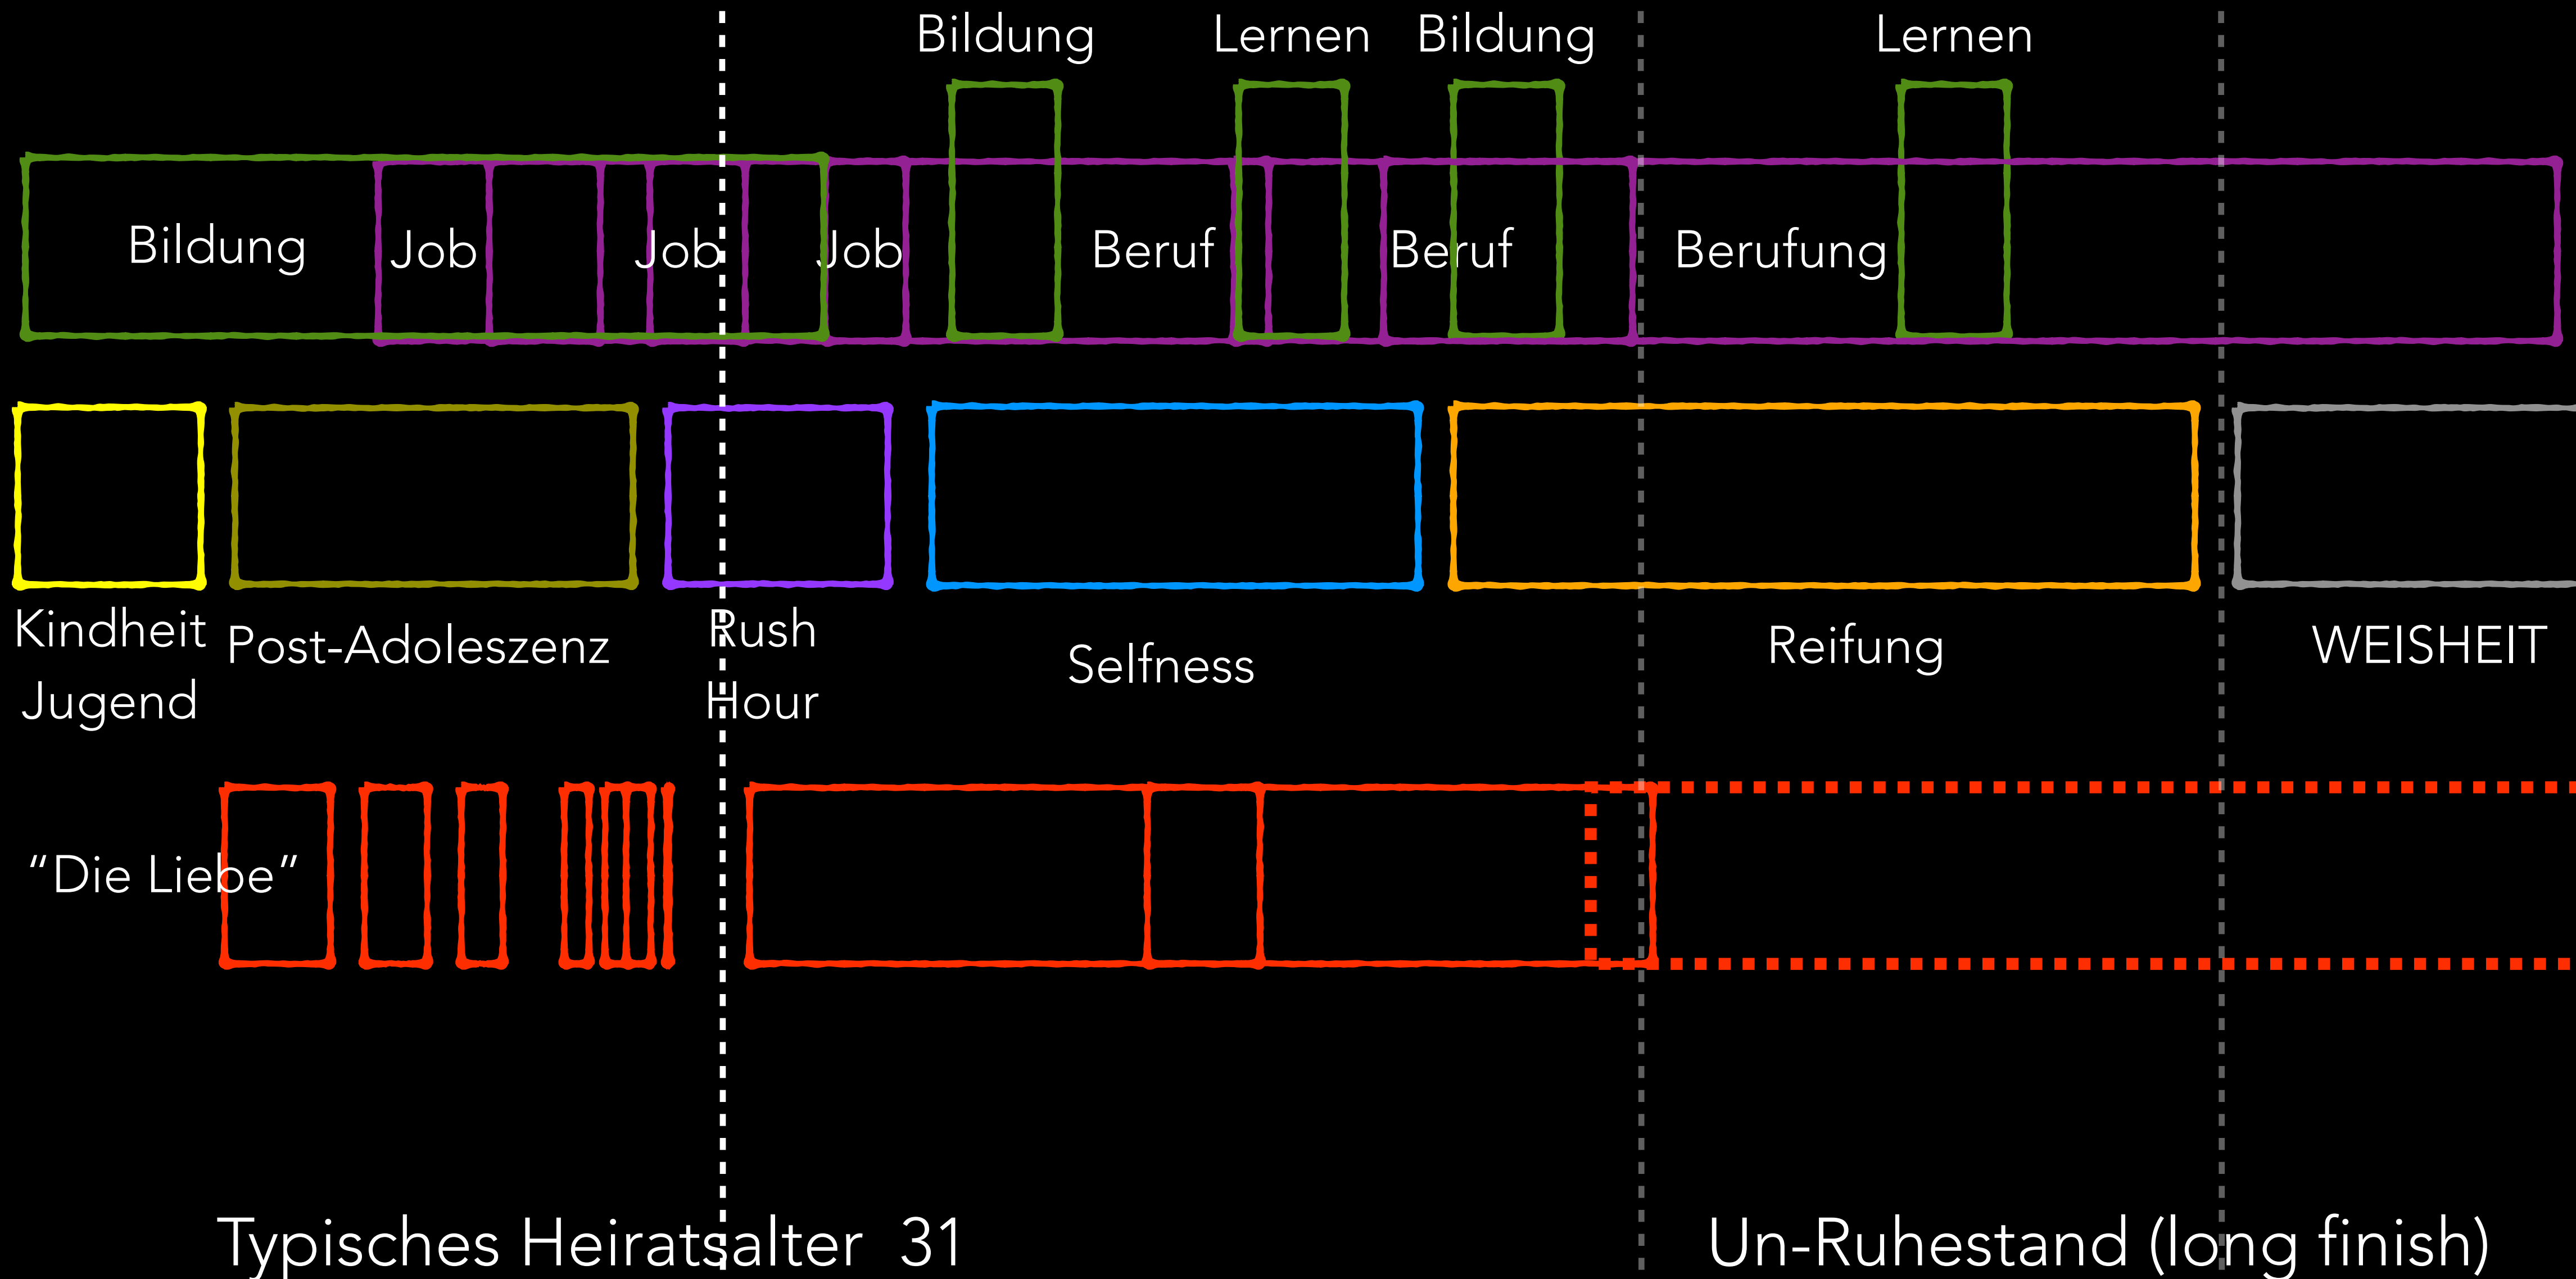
Bildung Lernen Bildung Lernen

Bildung Job Job Job Beruf Beruf Berufung

Kindheit Jugend

Post-Adoleszenz

Rush Hour

Selfness

Reifung

WEISHEIT

“Die Liebe”

Typisches Heiratsalter 31

Un-Ruhestand (long finish)